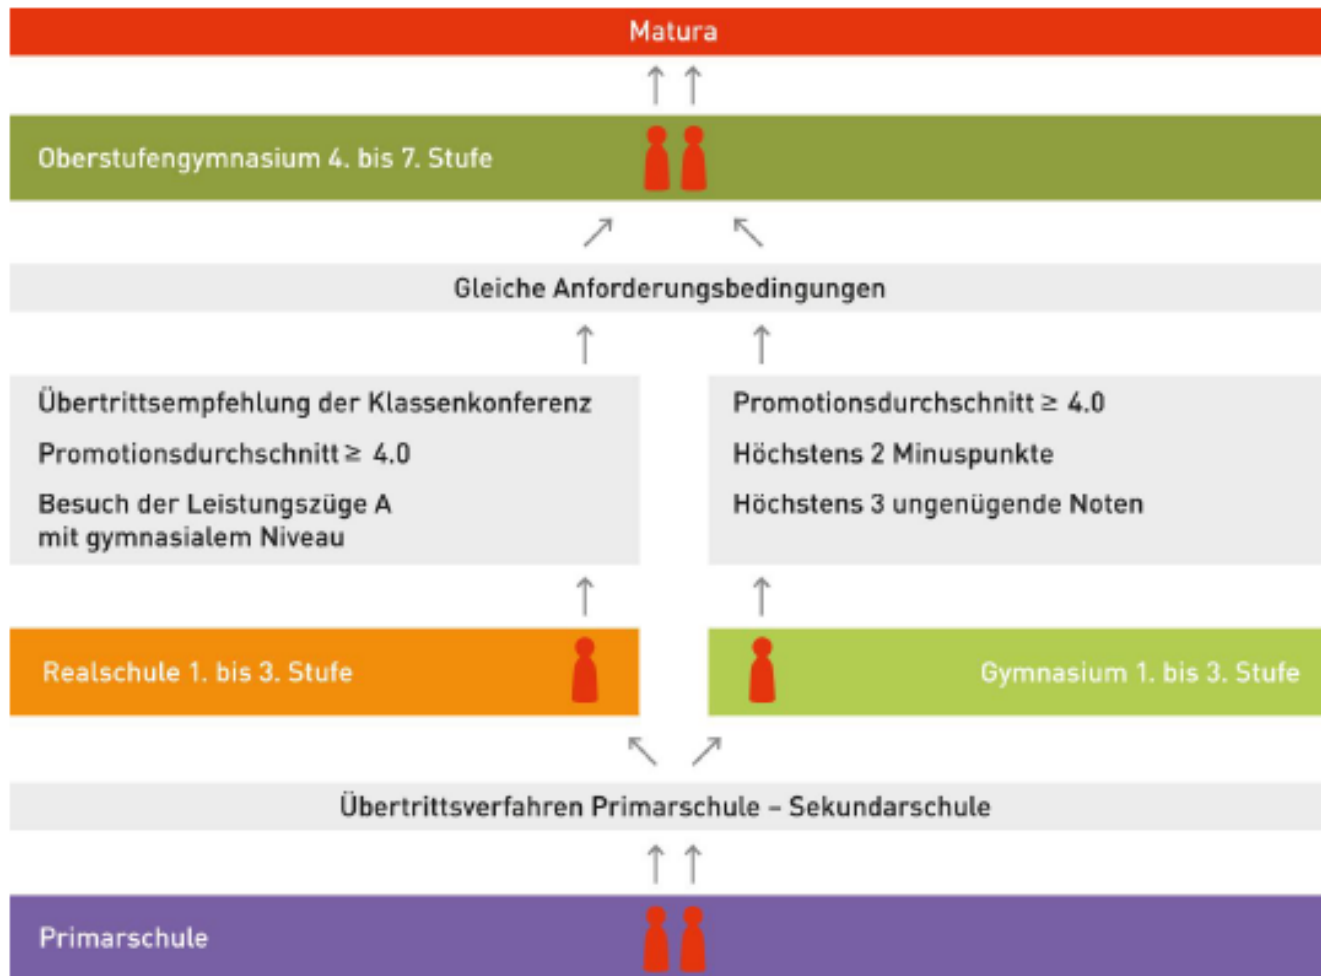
Matura

Oberstufengymnasium 4. bis 7. Stufe

Gleiche Anforderungsbedingungen

Übertrittsempfehlung der Klassenkonferenz

Promotionsdurchschnitt $\geq$ 4.0

Besuch der Leistungszüge A mit gymnasialem Niveau

Promotionsdurchschnitt $\geq$ 4.0

Höchstens 2 Minuspunkte

Höchstens 3 ungenügende Noten

Realschule 1. bis 3. Stufe

Gymnasium 1. bis 3. Stufe

Übertrittsverfahren Primarschule – Sekundarschule

Primarschule